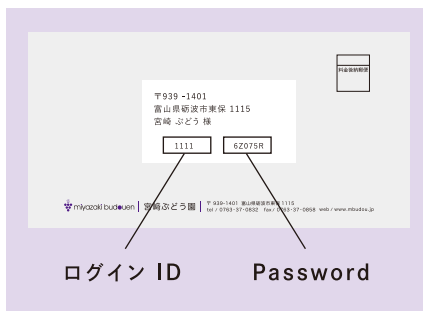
料金後納郵便

〒939 -1401
富山県砺波市東保 1115
宮崎 ぶどう 様

1111

6Z075R

miyazaki budouen | 宮崎ぶどう園 | 〒939-1401 富山県砺波市東保 1115 tel / 0763-37-0832 fax / 0763-37-0858 web / www.mbudou.jp

ログイン ID

Password